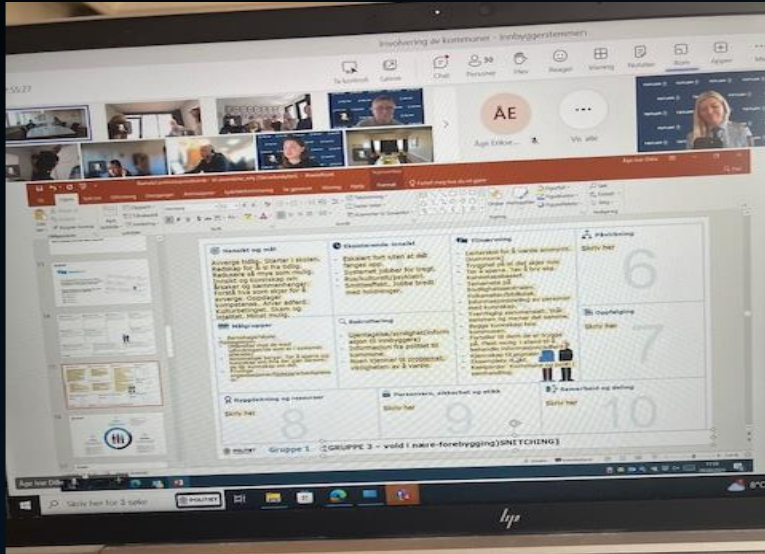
Involvering av kommuner - Innbyggerstemmer

55:27

Ta kontroll

Lukk

Chat

Personer

Hev

Reager

Visning

Notater

Rom

Apper

Mer

ÅE

Åge Eriks...

Vis alle

Åge Ivar Dille

Hensikt og mål

Avverge tidlig. Starten i skolen. Redskap for å gi fra tidlig. Redusere så mye som mulig. Innsikt og kunnskap om. Årsaker og sammenhenger. Forstå hva som skjer for å avverge. Oppdager kompetanse. Atferd. Kulturbetinget. Skam og tabu. Mest mulig.

Eksisterende innsikt

Eskalert fort uten at det fanges opp. Systemet jobber for tregt. Ros/kultur(t)/psykiatri. Smittfeffekt... Jobbe bredt med holdninger.

Finansiering

Lønnsfond for å være økonomi. Lønnssamarbeid. Trygghet på at det skjer noe. Samarbeid. Felles kunnskap. Informasjonsdeling av personer med kunnskap. Tverrfaglig samarbeid.

Påvirkning

Skriv her

6

Oppfølging

Skriv her

7

Målgrupper

Barnehage/skole. Helsetjenester. Ungdom.

Beskrivelse

Gjentagelse/kunnskap. Informasjon fra politiet til kommune.

Samarbeid og deling

Skriv her

10

Bygging og ressurser

Skriv her

8

Personvern, sikkerhet og etikk

Skriv her

9

POLITIET

Gruppe 1

GRUPPE 3 - vold i nære-forebygging)SNETCHING)

Skriv her for å søke

POLITIET